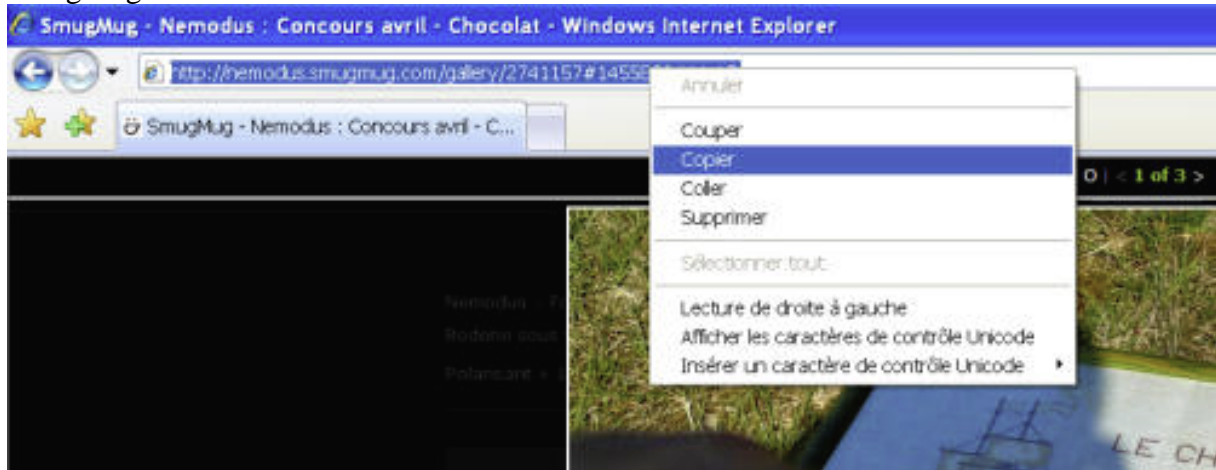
SmugMug - Nemodus : Concours avril - Chocolat - Windows Internet Explorer

http://nemodus.smugmug.com/gallery/2741157#14558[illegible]

SmugMug - Nemodus : Concours avril - C...

Annuler

Couper

Copier

Coller

Supprimer

Sélectionner tout

Lecture de droite à gauche

Afficher les caractères de contrôle Unicode

Insérer un caractère de contrôle Unicode

O | < 1 of 3 >

Nemodus - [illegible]

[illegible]

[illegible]

LE CH